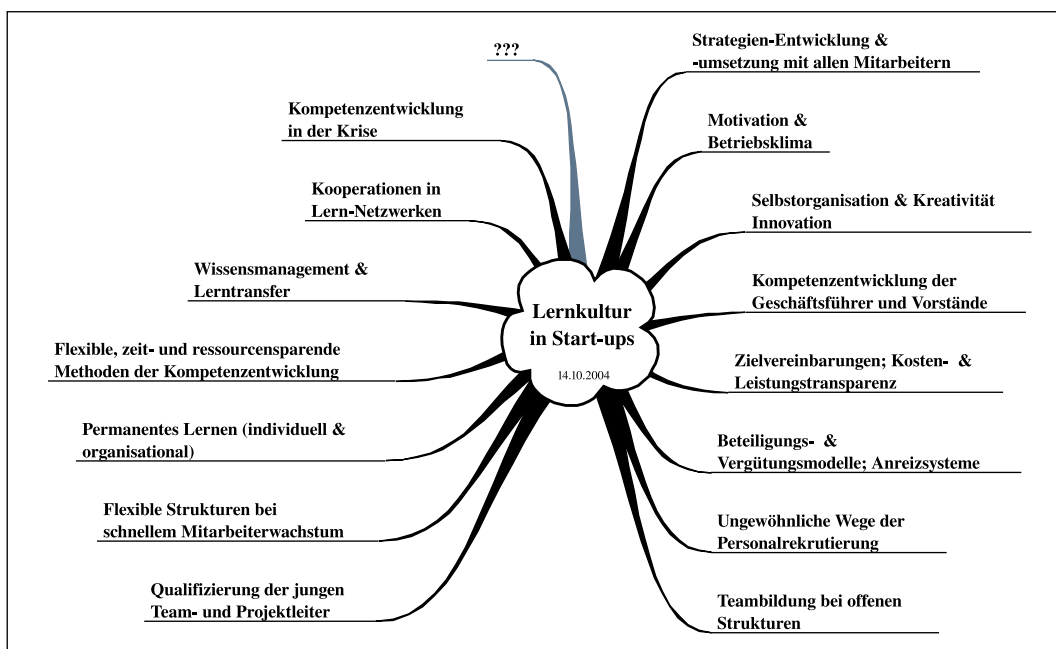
Lernkultur in Start-ups
14.10.2004

???

Kompetenzentwicklung in der Krise

Kooperationen in Lern-Netzwerken

Wissensmanagement & Lerntransfer

Flexible, zeit- und ressourcensparende Methoden der Kompetenzentwicklung

Permanentes Lernen (individuell & organisational)

Flexible Strukturen bei schnellem Mitarbeiterwachstum

Qualifizierung der jungen Team- und Projektleiter

Strategien-Entwicklung & -umsetzung mit allen Mitarbeitern

Motivation & Betriebsklima

Selbstorganisation & Kreativität Innovation

Kompetenzentwicklung der Geschäftsführer und Vorstände

Zielvereinbarungen; Kosten- & Leistungstransparenz

Beteiligungs- & Vergütungsmodelle; Anreizsysteme

Ungewöhnliche Wege der Personalrekrutierung

Teambildung bei offenen Strukturen